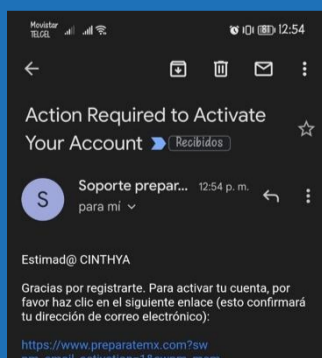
Movistar TELCEL 12:54

Action Required to Activate Your Account Recibidos

S Soporte prepar... 12:54 p. m.
para mí

Estimad@ CINTHYA

Gracias por registrarte. Para activar tu cuenta, por favor haz clic en el siguiente enlace (esto confirmará tu dirección de correo electrónico):

https://www.preparatemx.com?sw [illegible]